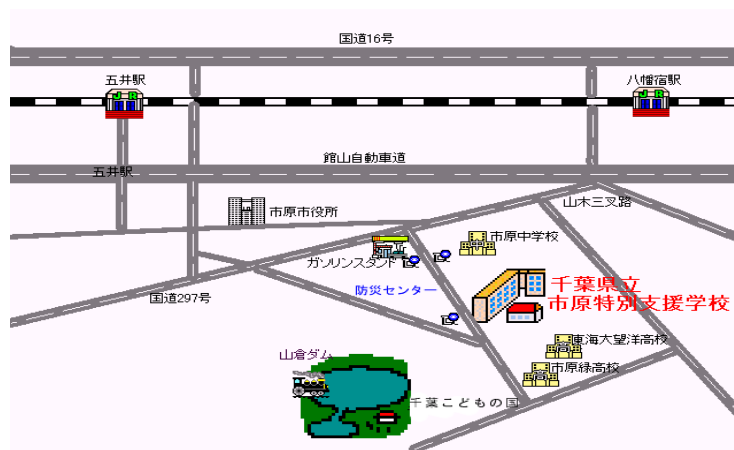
国道16号

五井駅

八幡宿駅

五井駅

館山自動車道

市原市役所

山木三叉路

市原中学校

ガソリンスタンド

防災センター

国道297号

千葉県立
市原特別支援学校

東海大望洋高校

市原緑高校

山倉ダム

千葉こどもの国